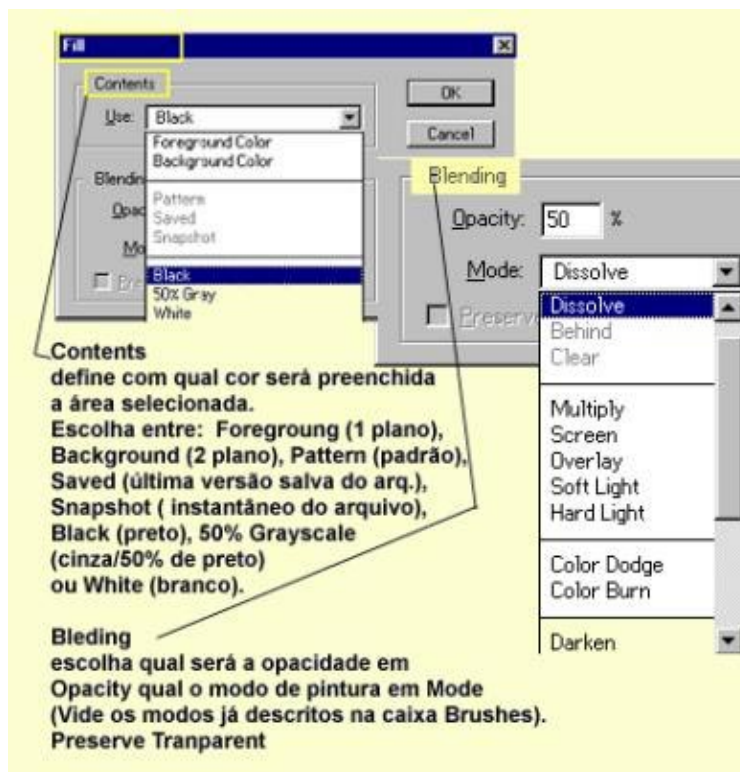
Fill

Contents

Use: Black

Foreground Color
Background Color

Pattern
Saved
Snapshot

Black
50% Gray
White

Blendin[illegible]

Opac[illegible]

Mo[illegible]

Pre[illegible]

OK

Cancel

Blending

Opacity: 50 %

Mode: Dissolve

Preserv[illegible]

Dissolve
Behind
Clear

Multiply
Screen
Overlay
Soft Light
Hard Light

Color Dodge
Color Burn

Darken

Contents
define com qual cor será preenchida a área selecionada.
Escolha entre: Foregroung (1 plano), Background (2 plano), Pattern (padrão), Saved (última versão salva do arq.), Snapshot ( instantâneo do arquivo), Black (preto), 50% Grayscale (cinza/50% de preto) ou White (branco).

Bleding
escolha qual será a opacidade em Opacity qual o modo de pintura em Mode (Vide os modos já descritos na caixa Brushes).
Preserve Tranparent